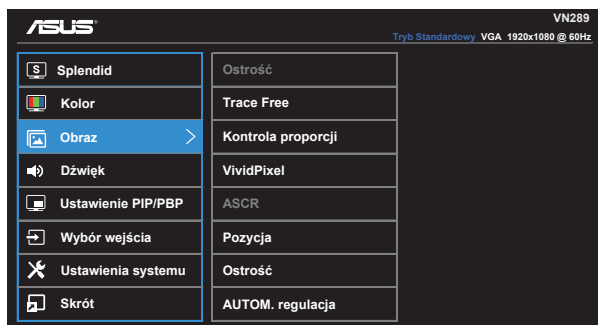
ASUS

VN289

Tryb Standardowy VGA 1920x1080 @ 60Hz

S Splendid
Kolor
Obraz
Dźwięk
Ustawienie PIP/PBP
Wybór wejścia
Ustawienia systemu
Skrót

Ostrość
Trace Free
Kontrola proporcji
VividPixel
ASCR
Pozycja
Ostrość
AUTOM. regulacja